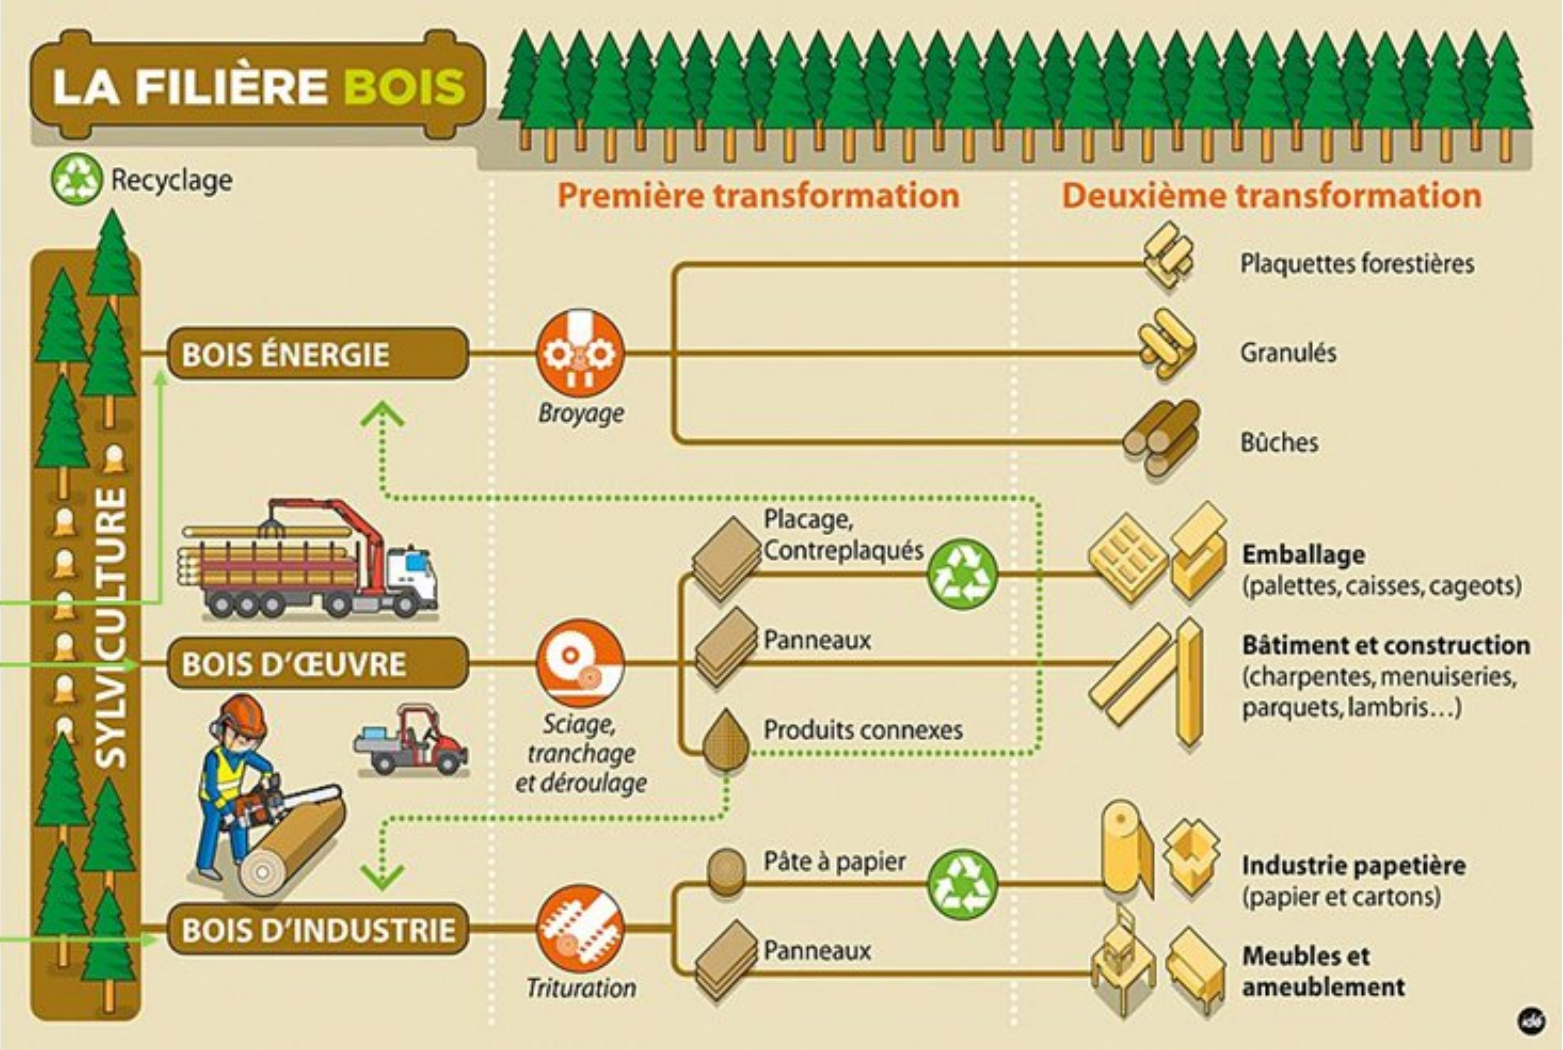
LA FILIÈRE BOIS

Recyclage

Première transformation

Deuxième transformation

SYLVICULTURE

BOIS ÉNERGIE

Broyage

Plaquettes forestières

Granulés

Bûches

BOIS D'ŒUVRE

Sciage, tranchage et déroulage

Placage, Contreplaqués

Panneaux

Produits connexes

Emballage (palettes, caisses, cageots)

Bâtiment et construction (charpentes, menuiseries, parquets, lambris…)

BOIS D'INDUSTRIE

Trituration

Pâte à papier

Panneaux

Industrie papetière (papier et cartons)

Meubles et ameublement

idé